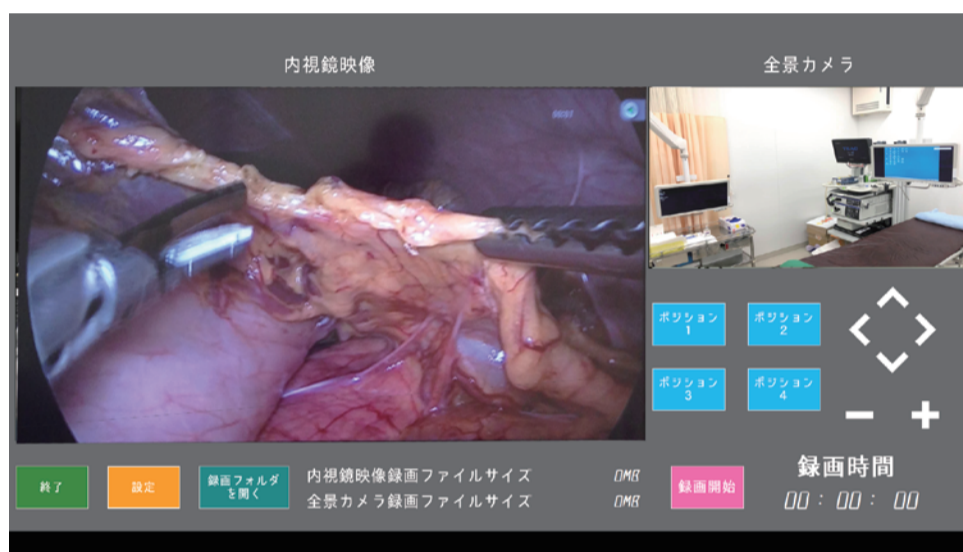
内視鏡映像

全景カメラ

ポジション 1

ポジション 2

ポジション 3

ポジション 4

−

+

終了

設定

録画フォルダを開く

内視鏡映像録画ファイルサイズ

0MB

全景カメラ録画ファイルサイズ

0MB

録画開始

録画時間

00 : 00 : 00